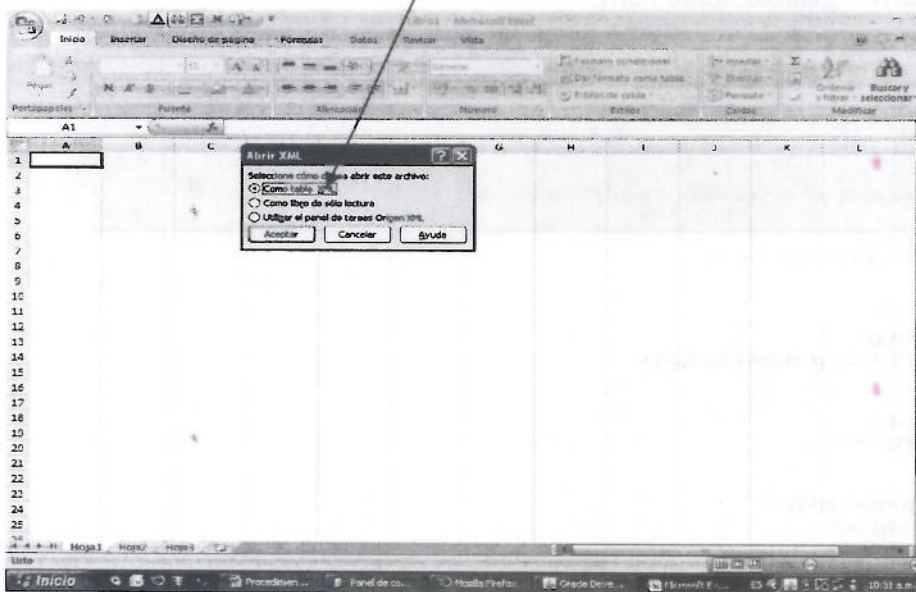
Libro1 - Microsoft Excel

Inicio Insertar Diseño de página Fórmulas Datos Revisar Vista

Pegar N K S A A Formato condicional Dar formato como tabla Estilos de celda Insertar Eliminar Formato Ordenar y filtrar Buscar y seleccionar

Portapapeles Fuente Alineación Número Estilos Celdas Modificar

A1

A B C G H I J K L

Abrir XML

Seleccione cómo desea abrir este archivo:

Como tabla XML

Como libro de sólo lectura

Utilizar el panel de tareas Origen XML

Aceptar Cancelar Ayuda

1
2
3
4
5
6
7
8
9
10
11
12
13
14
15
16
17
18
19
20
21
22
23
24
25

Hoja1 Hoja2 Hoja3

Listo

Inicio Procedimien... Panel de co... Mozilla Firefox Oracle Deve... Microsoft E... ES 10:31 a.m.